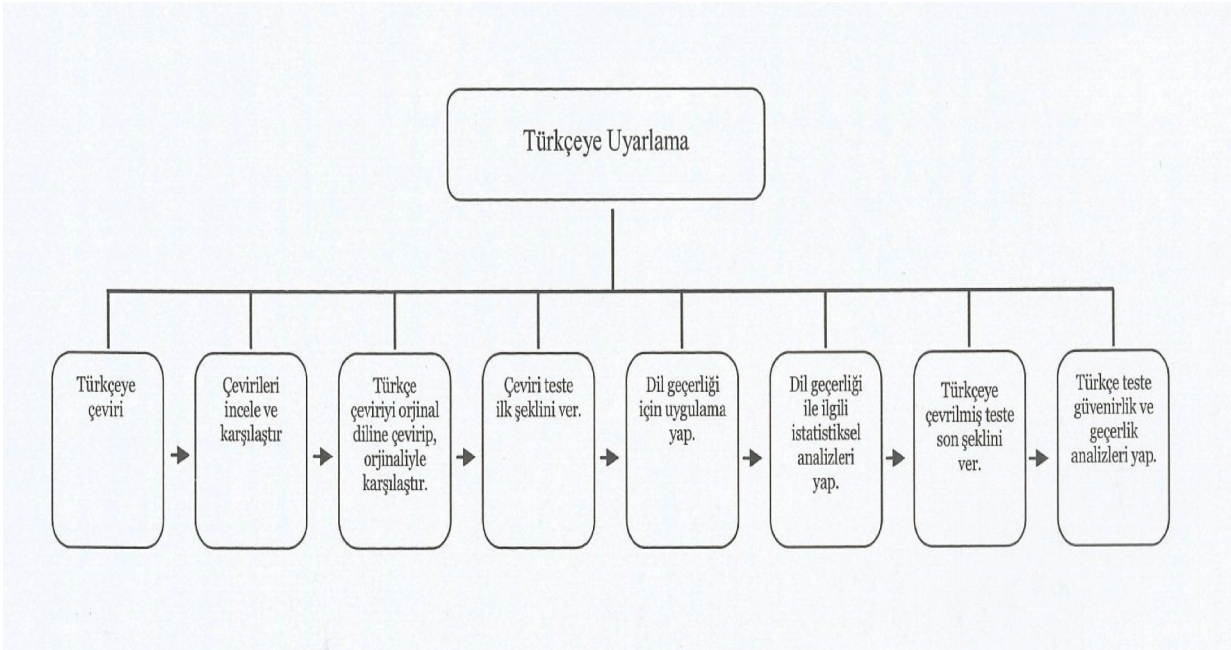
Türkçeye Uyarlama

Türkçeye çeviri

Çevirileri incele ve karşılaştır

Türkçe çeviriyi orjinal diline çevirip, orjinaliyle karşılaştır.

Çeviri teste ilk şeklini ver.

Dil geçerliği için uygulama yap.

Dil geçerliği ile ilgili istatistiksel analizleri yap.

Türkçeye çevrilmiş teste son şeklini ver.

Türkçe teste güvenirlik ve geçerlik analizleri yap.